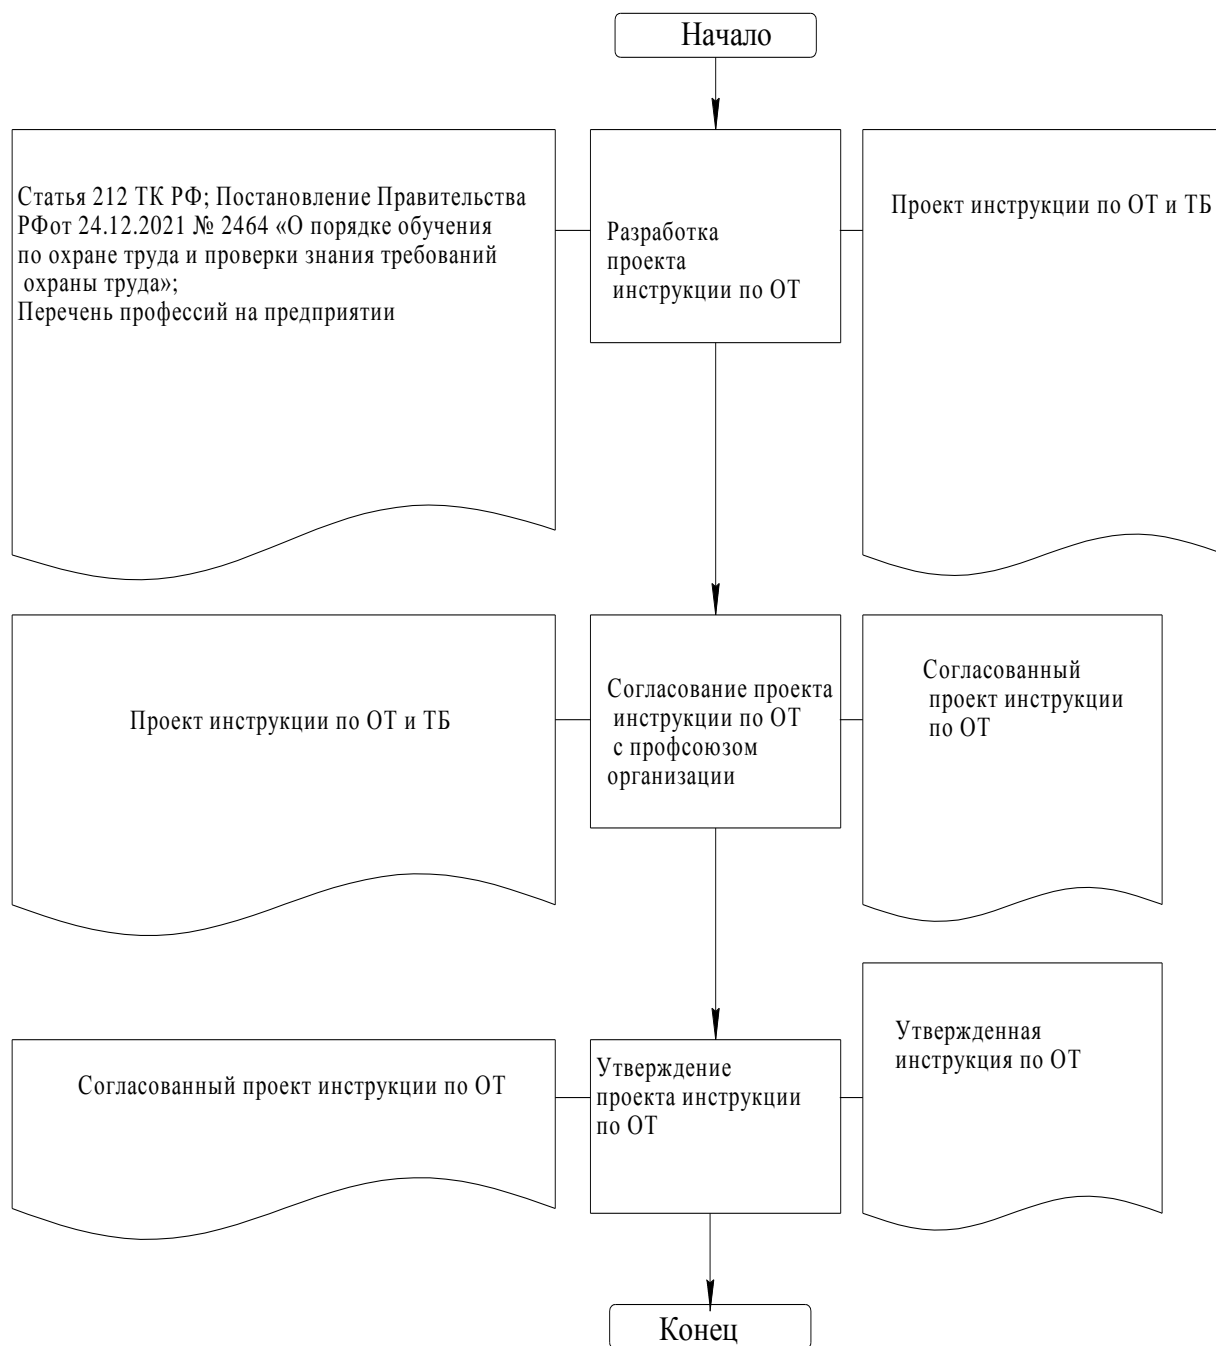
Начало

Статья 212 ТК РФ; Постановление Правительства РФот 24.12.2021 № 2464 «О порядке обучения по охране труда и проверки знания требований охраны труда»;
Перечень профессий на предприятии

Разработка проекта инструкции по ОТ

Проект инструкции по ОТ и ТБ

Проект инструкции по ОТ и ТБ

Согласование проекта инструкции по ОТ с профсоюзом организации

Согласованный проект инструкции по ОТ

Согласованный проект инструкции по ОТ

Утверждение проекта инструкции по ОТ

Утвержденная инструкция по ОТ

Конец